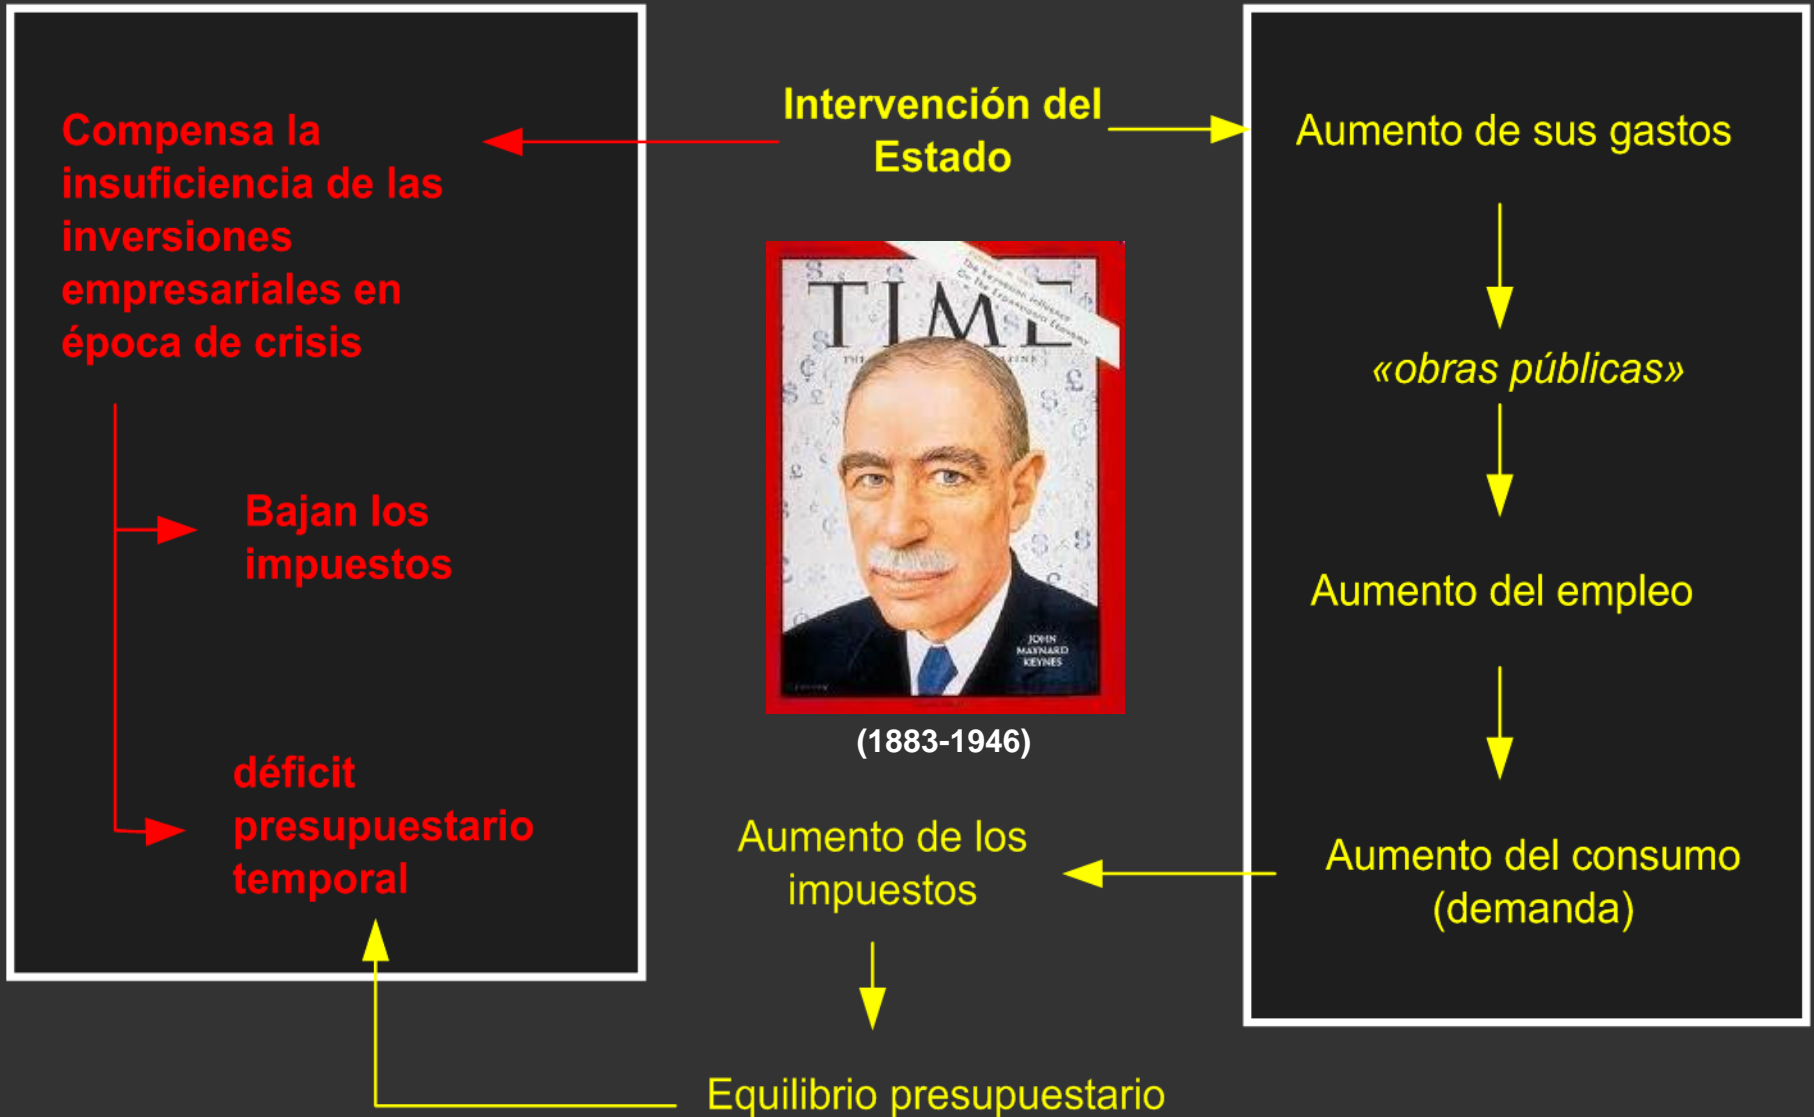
Intervención del Estado

Compensa la insuficiencia de las inversiones empresariales en época de crisis

Bajan los impuestos

déficit presupuestario temporal

TIME

JOHN MAYNARD KEYNES

(1883-1946)

Aumento de sus gastos

«obras públicas»

Aumento del empleo

Aumento del consumo (demanda)

Aumento de los impuestos

Equilibrio presupuestario